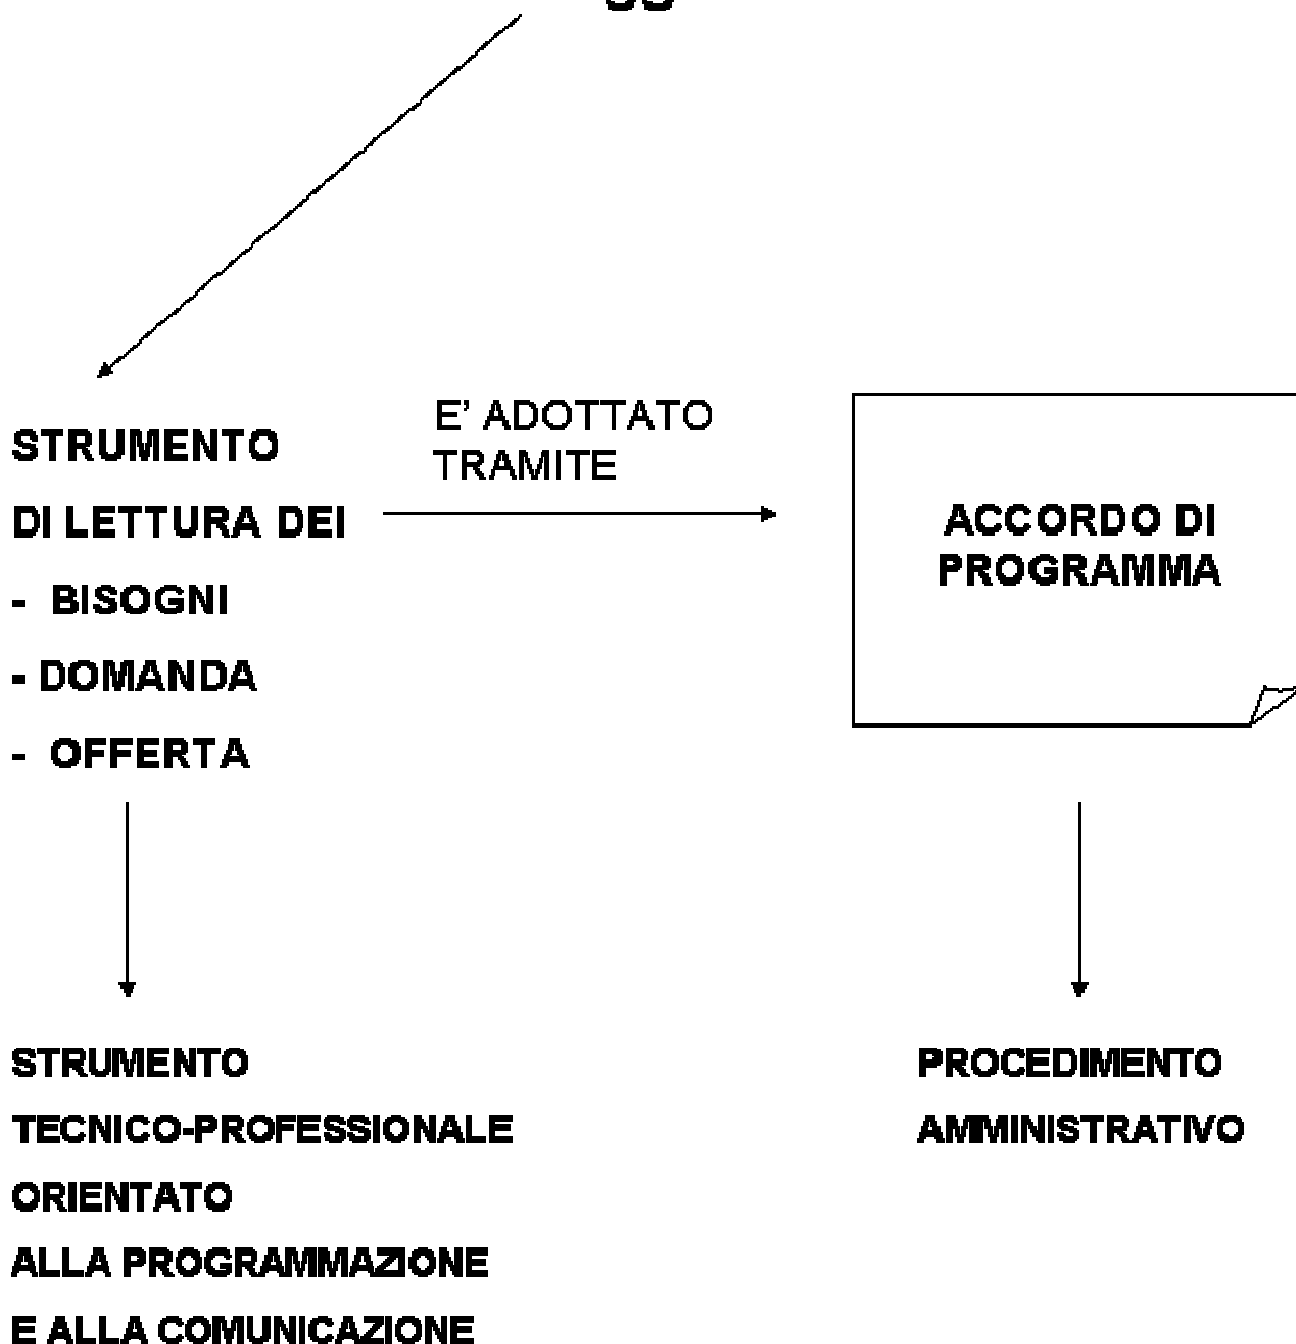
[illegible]

STRUMENTO

DI LETTURA DEI

- BISOGNI

- DOMANDA

- OFFERTA

E' ADOTTATO TRAMITE

ACCORDO DI PROGRAMMA

STRUMENTO

TECNICO-PROFESSIONALE

ORIENTATO

ALLA PROGRAMMAZIONE

E ALLA COMUNICAZIONE

PROCEDIMENTO

AMMINISTRATIVO